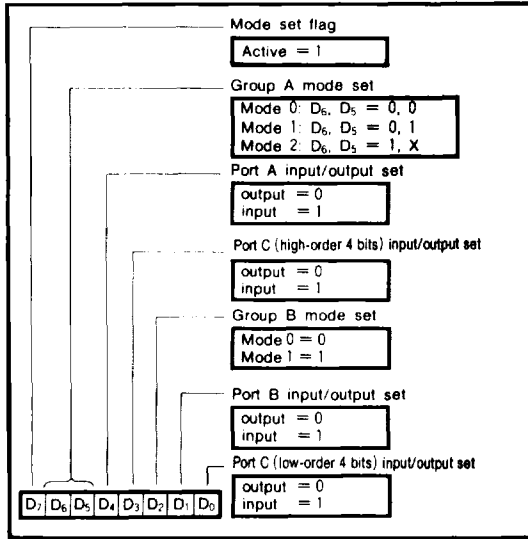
Mode set flag

Active = 1

Group A mode set

Mode 0: $D_6$, $D_5$ = 0, 0
Mode 1: $D_6$, $D_5$ = 0, 1
Mode 2: $D_6$, $D_5$ = 1, X

Port A input/output set

output = 0
input = 1

Port C (high-order 4 bits) input/output set

output = 0
input = 1

Group B mode set

Mode 0 = 0
Mode 1 = 1

Port B input/output set

output = 0
input = 1

Port C (low-order 4 bits) input/output set

output = 0
input = 1

| $D_7$ | $D_6$ | $D_5$ | $D_4$ | $D_3$ | $D_2$ | $D_1$ | $D_0$ |
|---|---|---|---|---|---|---|---|